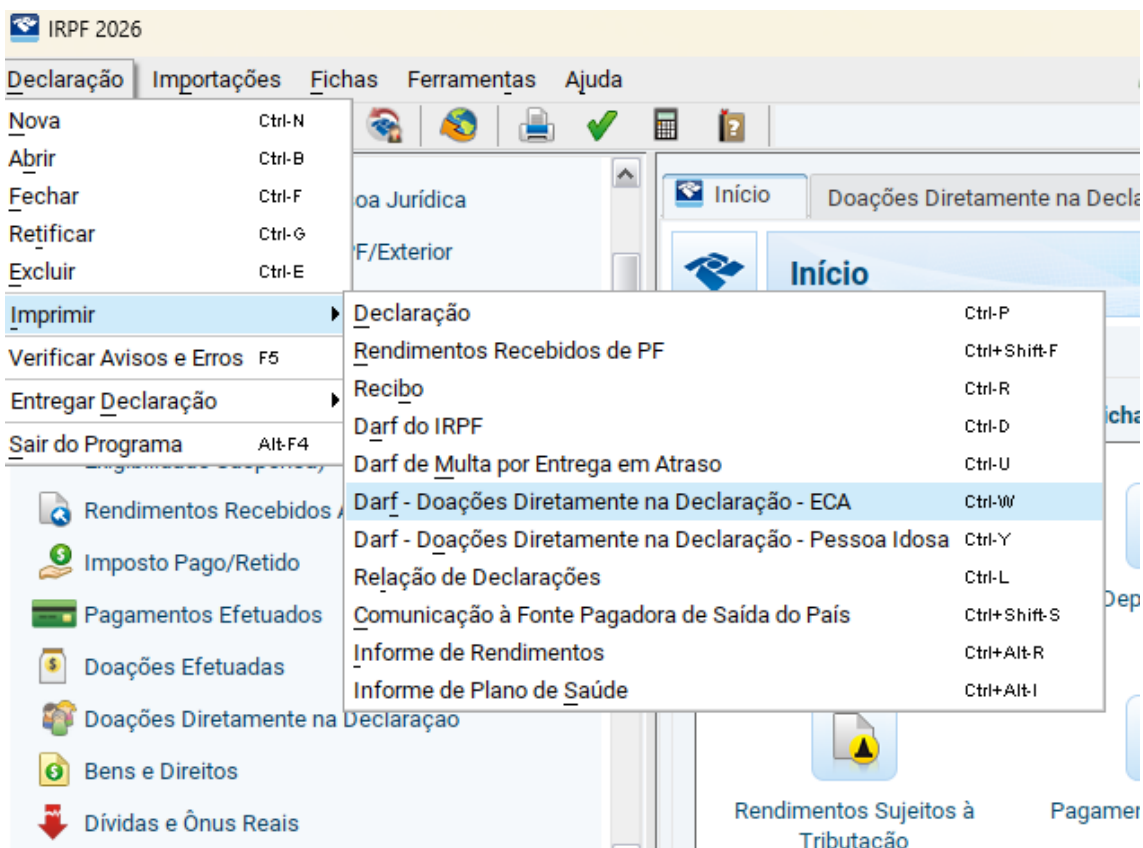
IRPF 2026

Declaração Importações Fichas Ferramentas Ajuda

Nova Ctrl-N
Abrir Ctrl-B
Fechar Ctrl-F
Retificar Ctrl-G
Excluir Ctrl-E
Imprimir
Verificar Avisos e Erros F5
Entregar Declaração
Sair do Programa Alt-F4

Declaração Ctrl-P
Rendimentos Recebidos de PF Ctrl+Shift-F
Recibo Ctrl-R
Darf do IRPF Ctrl-D
Darf de Multa por Entrega em Atraso Ctrl-U
Darf - Doações Diretamente na Declaração - ECA Ctrl-W
Darf - Doações Diretamente na Declaração - Pessoa Idosa Ctrl-Y
Relação de Declarações Ctrl-L
Comunicação à Fonte Pagadora de Saída do País Ctrl+Shift-S
Informe de Rendimentos Ctrl+Alt-R
Informe de Plano de Saúde Ctrl+Alt-I

oa Jurídica
F/Exterior

Rendimentos Recebidos A
Imposto Pago/Retido
Pagamentos Efetuados
Doações Efetuadas
Doações Diretamente na Declaração
Bens e Direitos
Dívidas e Ônus Reais

Início Doações Diretamente na Decla
Início
icha
Dep
Rendimentos Sujeitos à Tributação
Pagamer